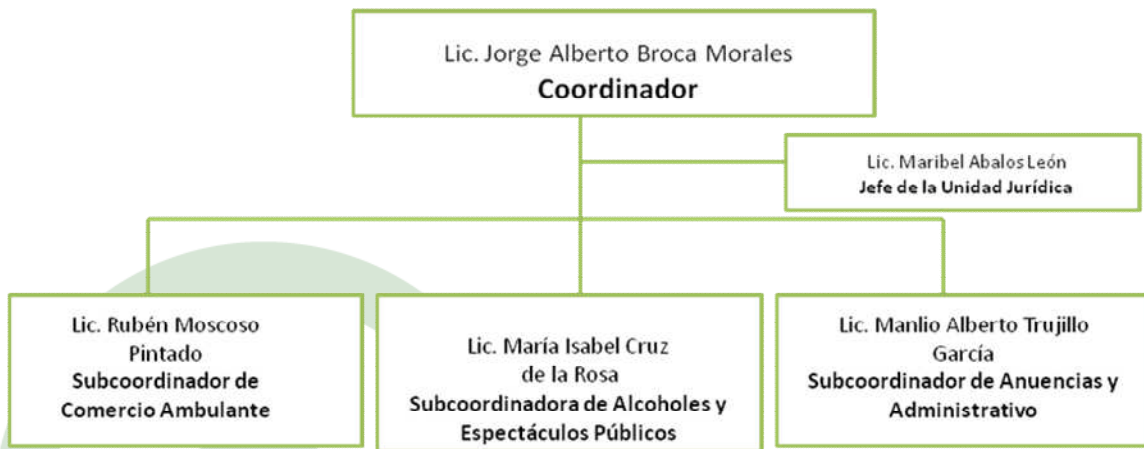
Lic. Jorge Alberto Broca Morales
**Coordinador**

Lic. Maribel Abalos León
**Jefe de la Unidad Jurídica**

Lic. Rubén Moscoso Pintado
**Subcoordinador de Comercio Ambulante**

Lic. María Isabel Cruz de la Rosa
**Subcoordinadora de Alcoholes y Espectáculos Públicos**

Lic. Manlio Alberto Trujillo García
**Subcoordinador de Anuencias y Administrativo**